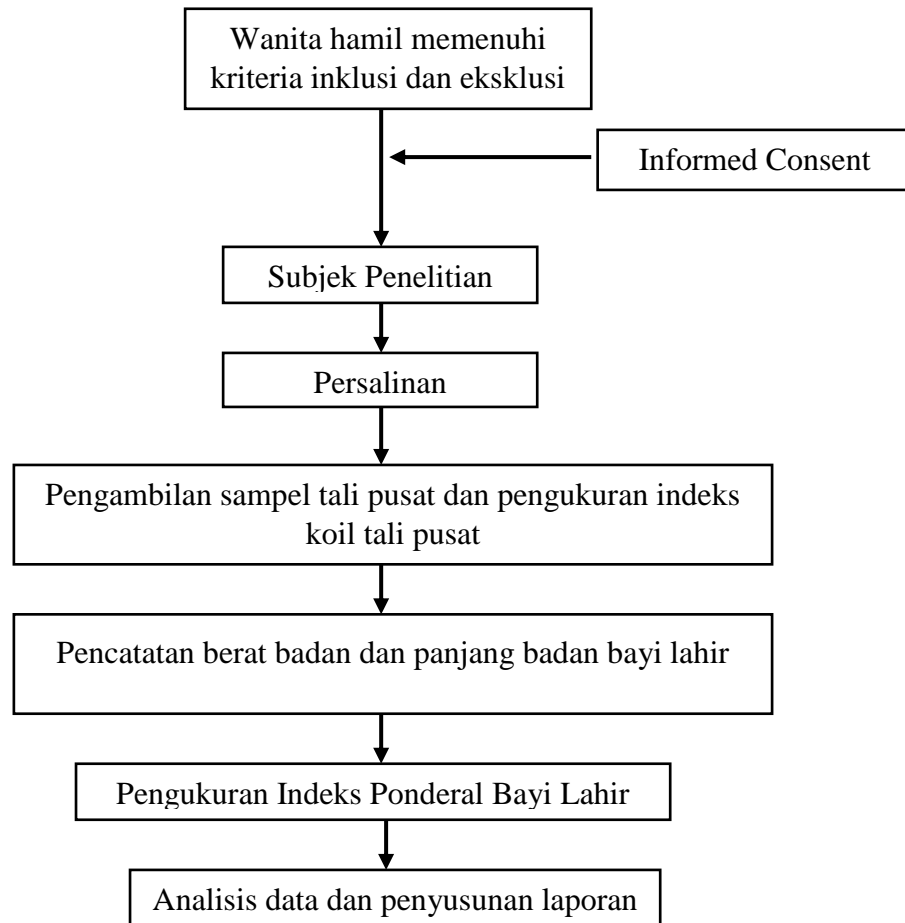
Wanita hamil memenuhi kriteria inklusi dan eksklusi

Informed Consent

Subjek Penelitian

Persalinan

Pengambilan sampel tali pusat dan pengukuran indeks koil tali pusat

Pencatatan berat badan dan panjang badan bayi lahir

Pengukuran Indeks Ponderal Bayi Lahir

Analisis data dan penyusunan laporan